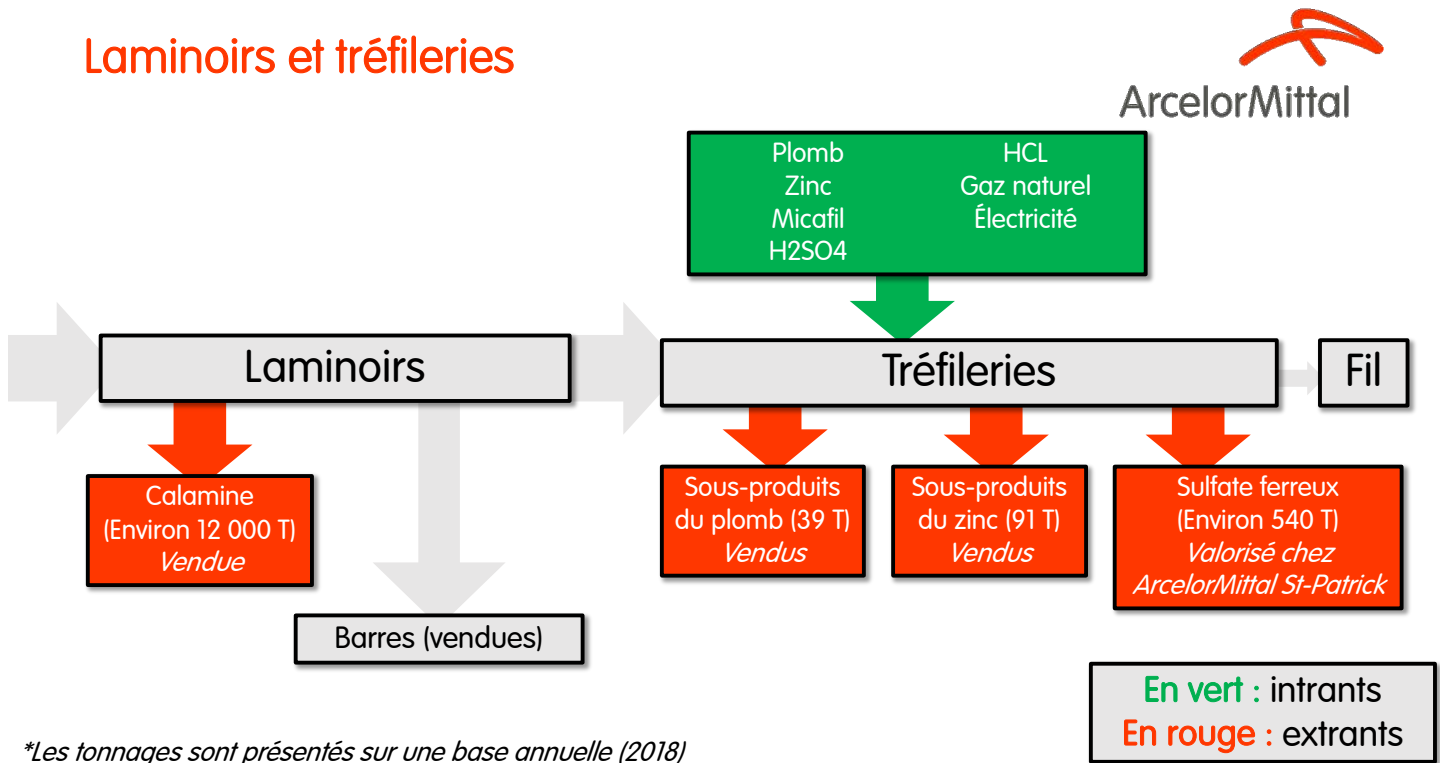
Laminoirs et tréfileries

ArcelorMittal

Plomb
Zinc
Micafil
H2SO4

HCL
Gaz naturel
Électricité

Laminoirs

Tréfileries

Fil

Calamine
(Environ 12 000 T)
*Vendue*

Barres (vendues)

Sous-produits du plomb (39 T)
*Vendus*

Sous-produits du zinc (91 T)
*Vendus*

Sulfate ferreux
(Environ 540 T)
*Valorisé chez ArcelorMittal St-Patrick*

En vert : intrants
En rouge : extrants

*\*Les tonnages sont présentés sur une base annuelle (2018)*